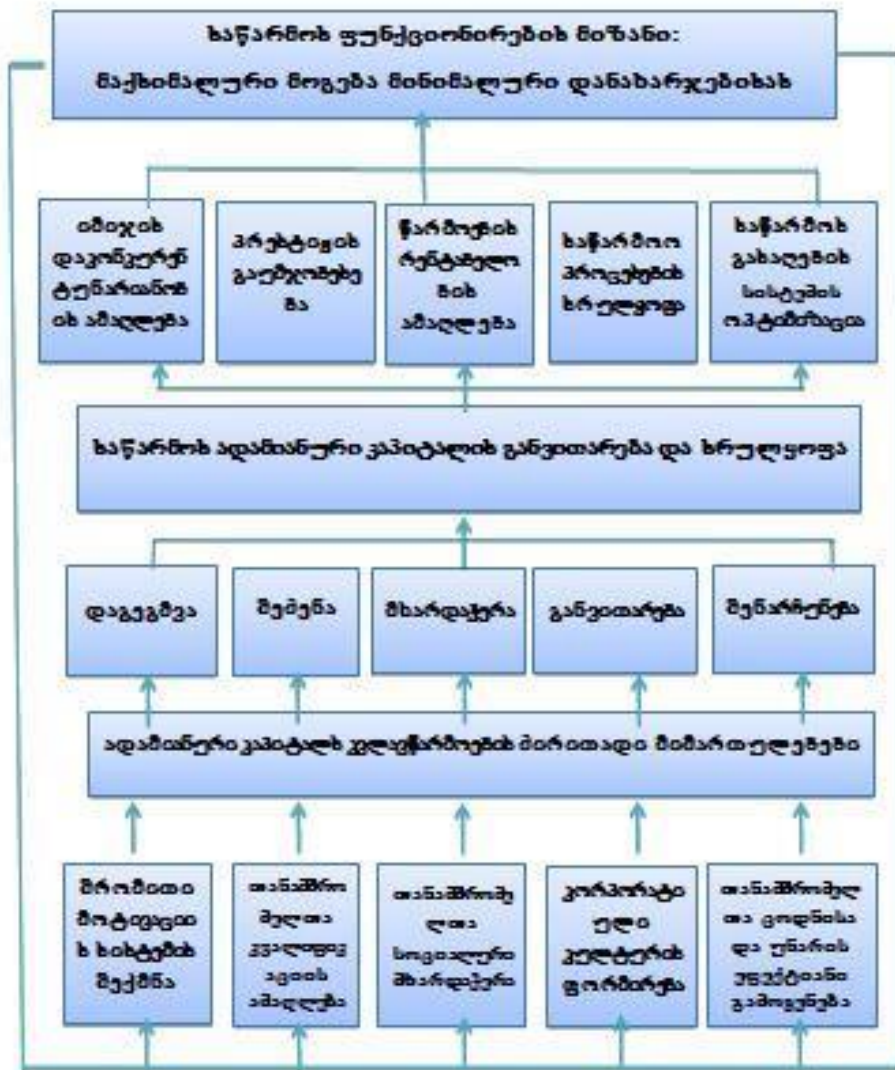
საწარმოს ფუნქციონირების მიზანი:
მაქსიმალური მოგება მინიმალური დანახარჯებისას

იმიჯის დაკონკურენტუნარიანობის ამაღლება

პროდუქციის გაუმჯობესება

წარმოების რენტაბელობის ამაღლება

საწარმოო პროცესების ხრულყოფა

საწარმოს გასაღების სისტემის ოპტიმიზაცია

საწარმოს ადამიანური კაპიტალის განვითარება და სრულყოფა

დაგეგმვა

შერჩევა

მხარდაჭერა

განვითარება

შენარჩუნება

ადამიანური კაპიტალის ყალიბწარმოების ძირითადი მიმართულებები

შრომითი მოტივაციის სისტემის შექმნა

თანამშრომელთა კვალიფიკაციის ამაღლება

თანამშრომელთა სოციალური მხარდაჭერა

კორპორაციული კულტურის ფორმირება

თანამშრომელთა ცოდნისა და უნარის ეფექტიანი გამოყენება